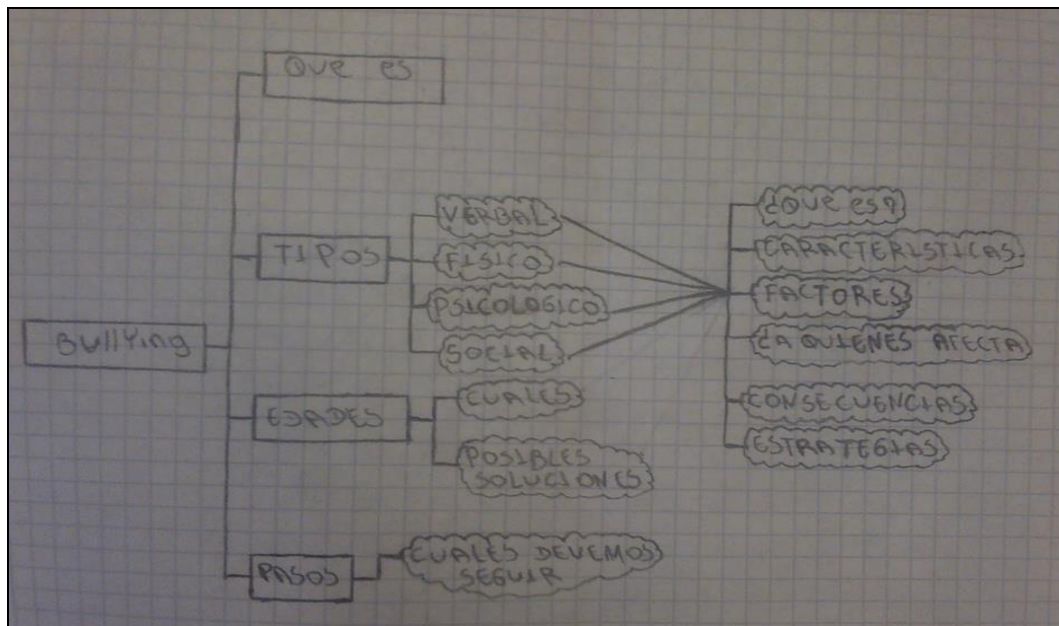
Bullying

Que es

TIPOS

VERBAL

FISICO

PSICOLOGICO

SOCIAL

¿QUE ES?

CARACTERISTICAS

FACTORES

¿A QUIENES AFECTA

CONSECUENCIAS

ESTRATEGIAS

EDADES

CUALES

POSIBLES SOLUCIONES

PASOS

CUALES DEVEMOS SEGUIR